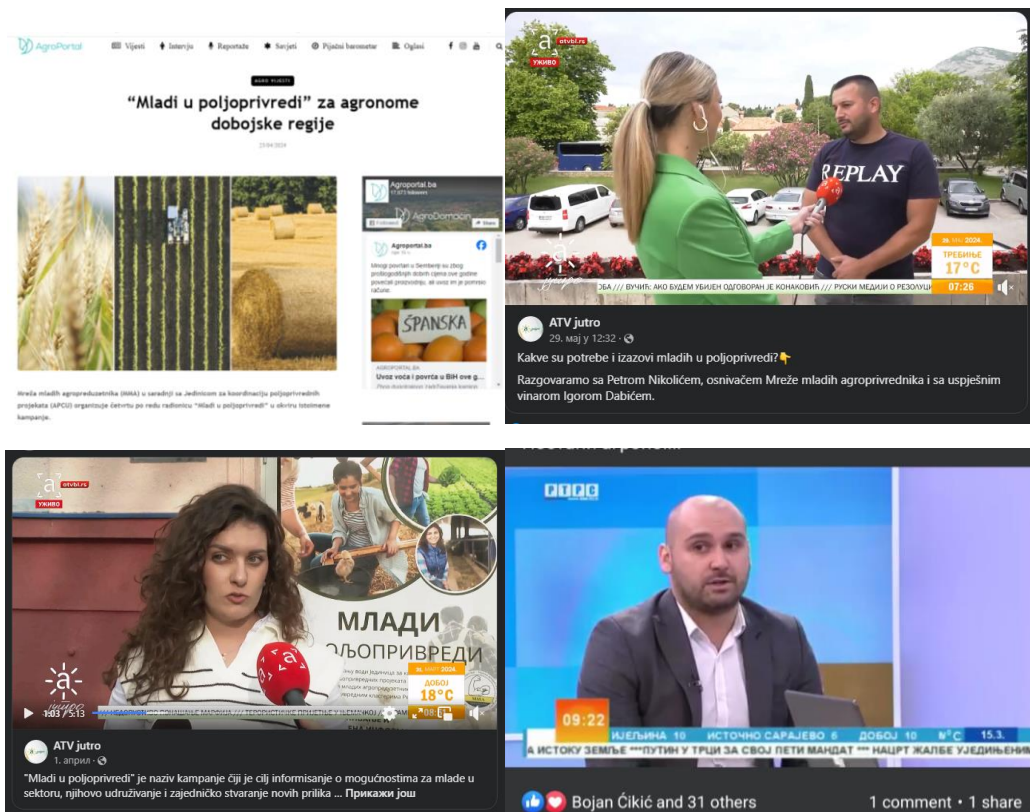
AgroPortal Vijesti Intervju Reportaže Savjeti Pijačni barometar Oglasi

AGRO VIJESTI

“Mladi u poljoprivredi” za agronome dobojske regije

23.04.2024

Agroportal.ba

ŠPANSKA

Uvoz voća i povrća u BiH ove g...

Mreža mladih agropreduzetnika (MMA) u saradnji sa Jedinicom za koordinaciju poljoprivrednih projekata (APCU) organizuje četvrtu po redu radionicu "Mladi u poljoprivredi" u okviru istoimene kampanje.

atvbl.rs
УЖИВО
REPLAY
26. МАЈ 2024.
ТРЕБИЊЕ
17°C
07:26
ОБА /// ВУЧИЋ: АКО БУДЕМ УБИЈЕН ОДГОВОРАН ЈЕ КОНАКОВИЋ /// РУСКИ МЕДИЈИ О РЕЗОЛУЦИ

ATV jutro
29. мај у 12:32 ·
Kakve su potrebe i izazovi mladih u poljoprivredi?👇
Razgovaramo sa Petrom Nikolićem, osnivačem Mreže mladih agroprivrednika i sa uspješnim vinarom Igorom Dabićem.

atvbl.rs
УЖИВО
МЛАДИ
ОЉОПРИВРЕДИ
ДОБОЈ
18°C
1:03 / 3:13

ATV jutro
1. април ·
"Mladi u poljoprivredi" je naziv kampanje čiji je cilj informisanje o mogućnostima za mlade u sektoru, njihovo udruživanje i zajedničko stvaranje novih prilika ... Прикажи још

РТРС
09:22
ЈЕЉИНА 10 ИСТОЧНО САРАЈЕВО 6 ДОБОЈ 10 °C 15.3.
А ИСТОКУ ЗЕМЉЕ ***ПУТИН У ТРЦИ ЗА СВОЈ ПЕТИ МАНДАТ *** НАЦРТ ЖАЛБЕ УЈЕДИЊЕН

Bojan Ćikić and 31 others 1 comment • 1 share